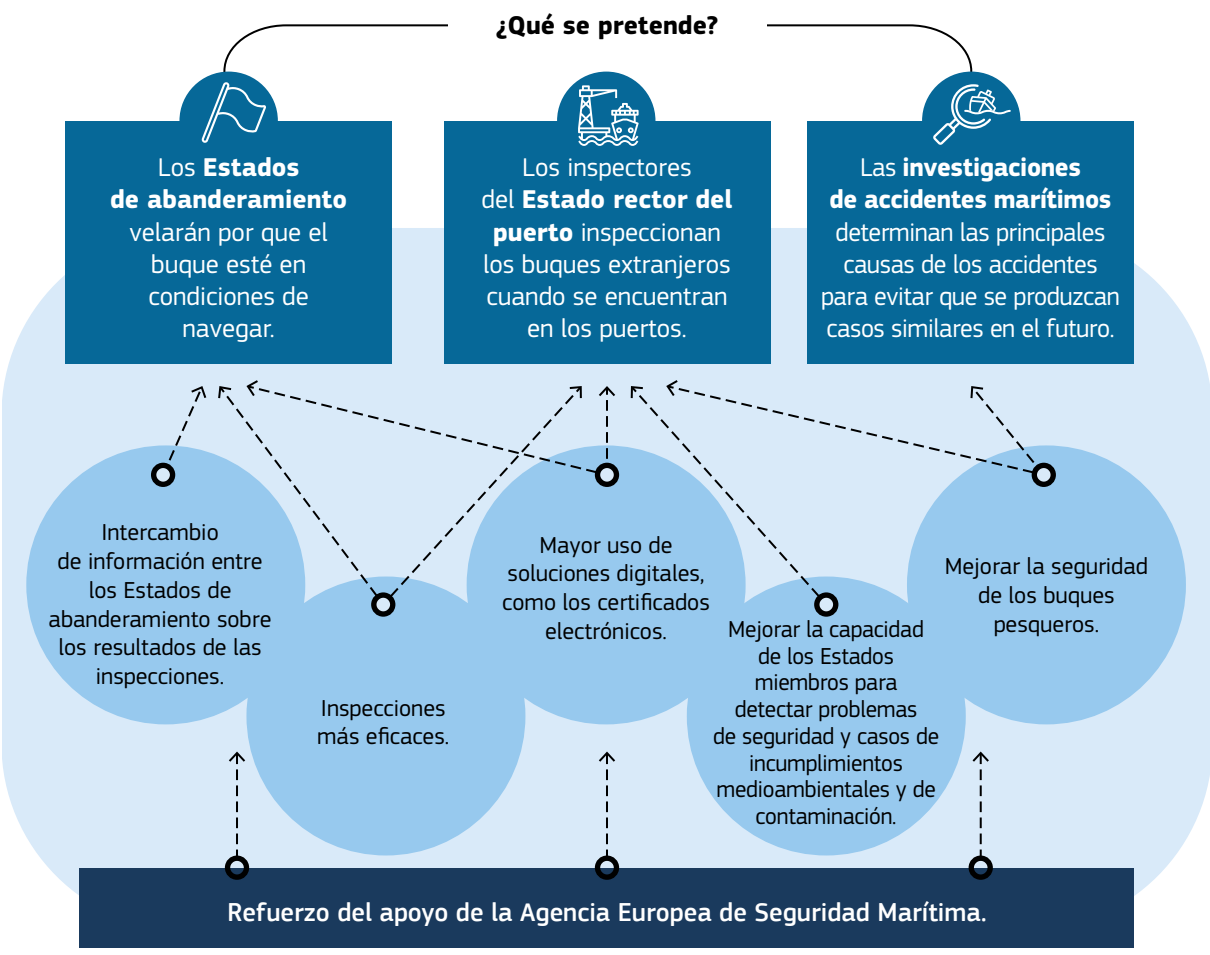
¿Qué se pretende?

Los **Estados de abanderamiento** velarán por que el buque esté en condiciones de navegar.

Los inspectores del **Estado rector del puerto** inspeccionan los buques extranjeros cuando se encuentran en los puertos.

Las **investigaciones de accidentes marítimos** determinan las principales causas de los accidentes para evitar que se produzcan casos similares en el futuro.

Intercambio de información entre los Estados de abanderamiento sobre los resultados de las inspecciones.

Inspecciones más eficaces.

Mayor uso de soluciones digitales, como los certificados electrónicos.

Mejorar la capacidad de los Estados miembros para detectar problemas de seguridad y casos de incumplimientos medioambientales y de contaminación.

Mejorar la seguridad de los buques pesqueros.

Refuerzo del apoyo de la Agencia Europea de Seguridad Marítima.